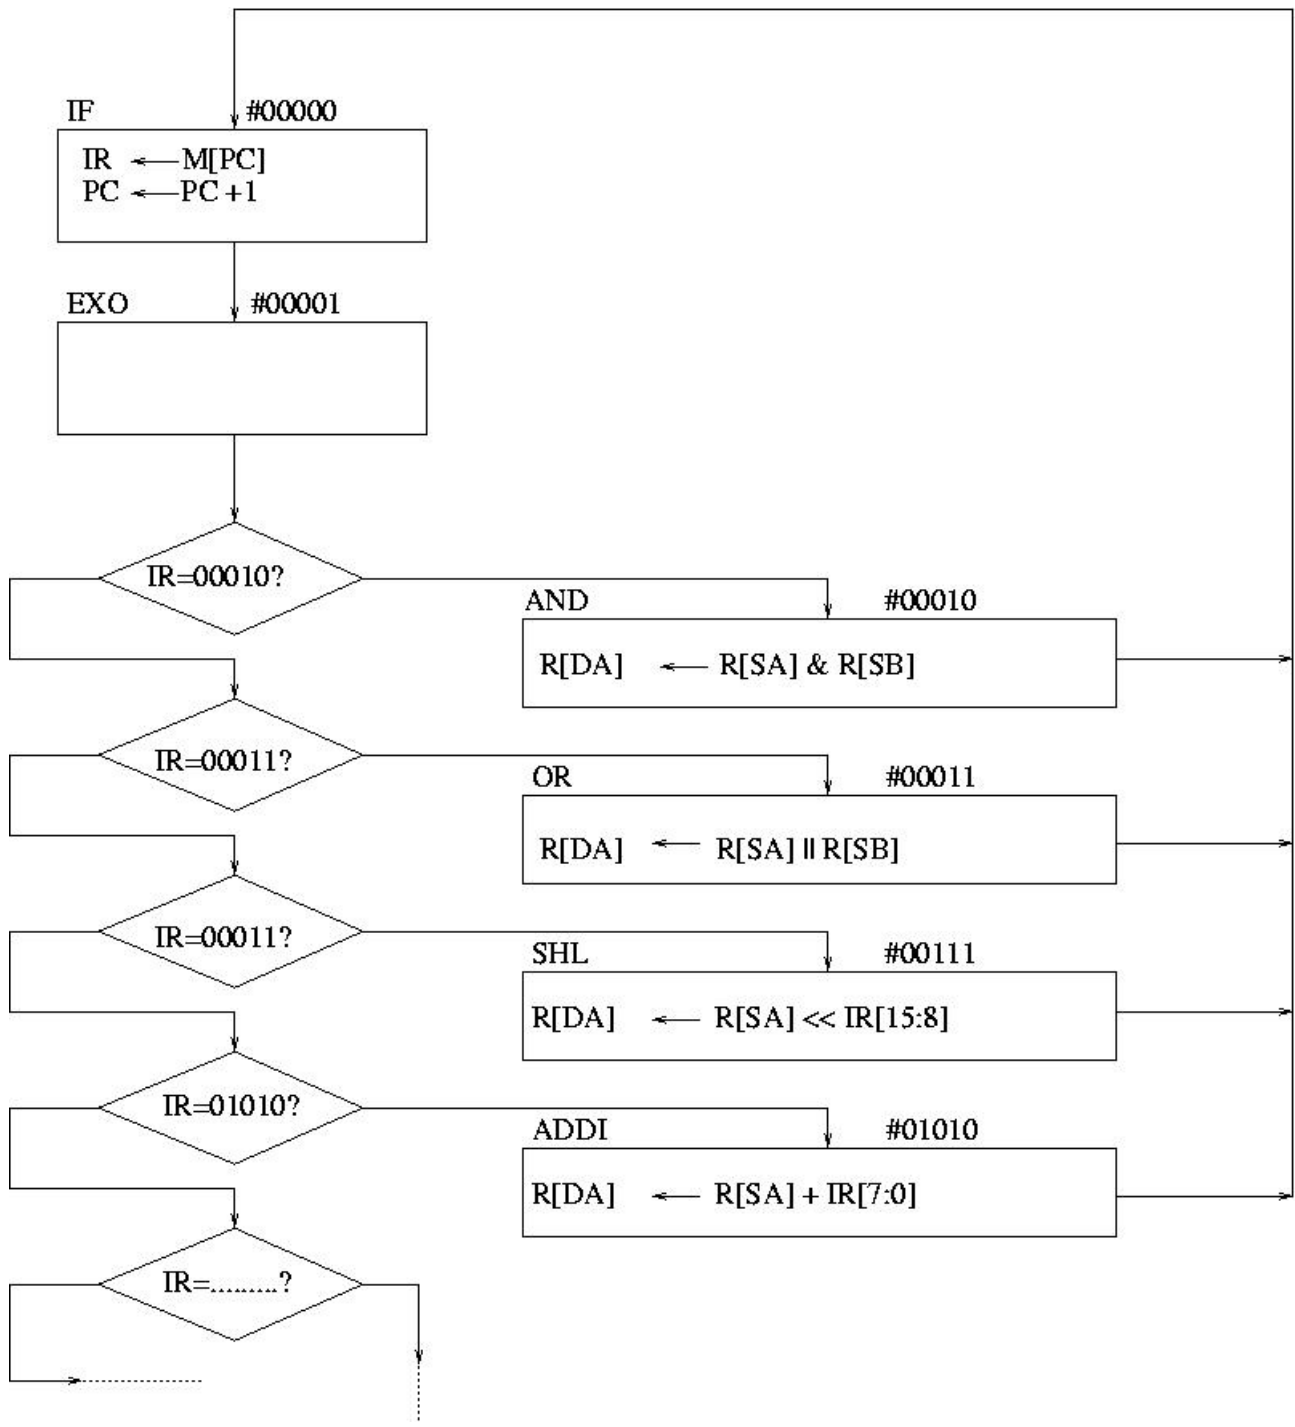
IF #00000

IR ← M[PC]
PC ← PC + 1

EXO #00001

IR=00010?

AND #00010

R[DA] ← R[SA] & R[SB]

IR=00011?

OR #00011

R[DA] ← R[SA] || R[SB]

IR=00011?

SHL #00111

R[DA] ← R[SA] << IR[15:8]

IR=01010?

ADDI #01010

R[DA] ← R[SA] + IR[7:0]

IR=.........?